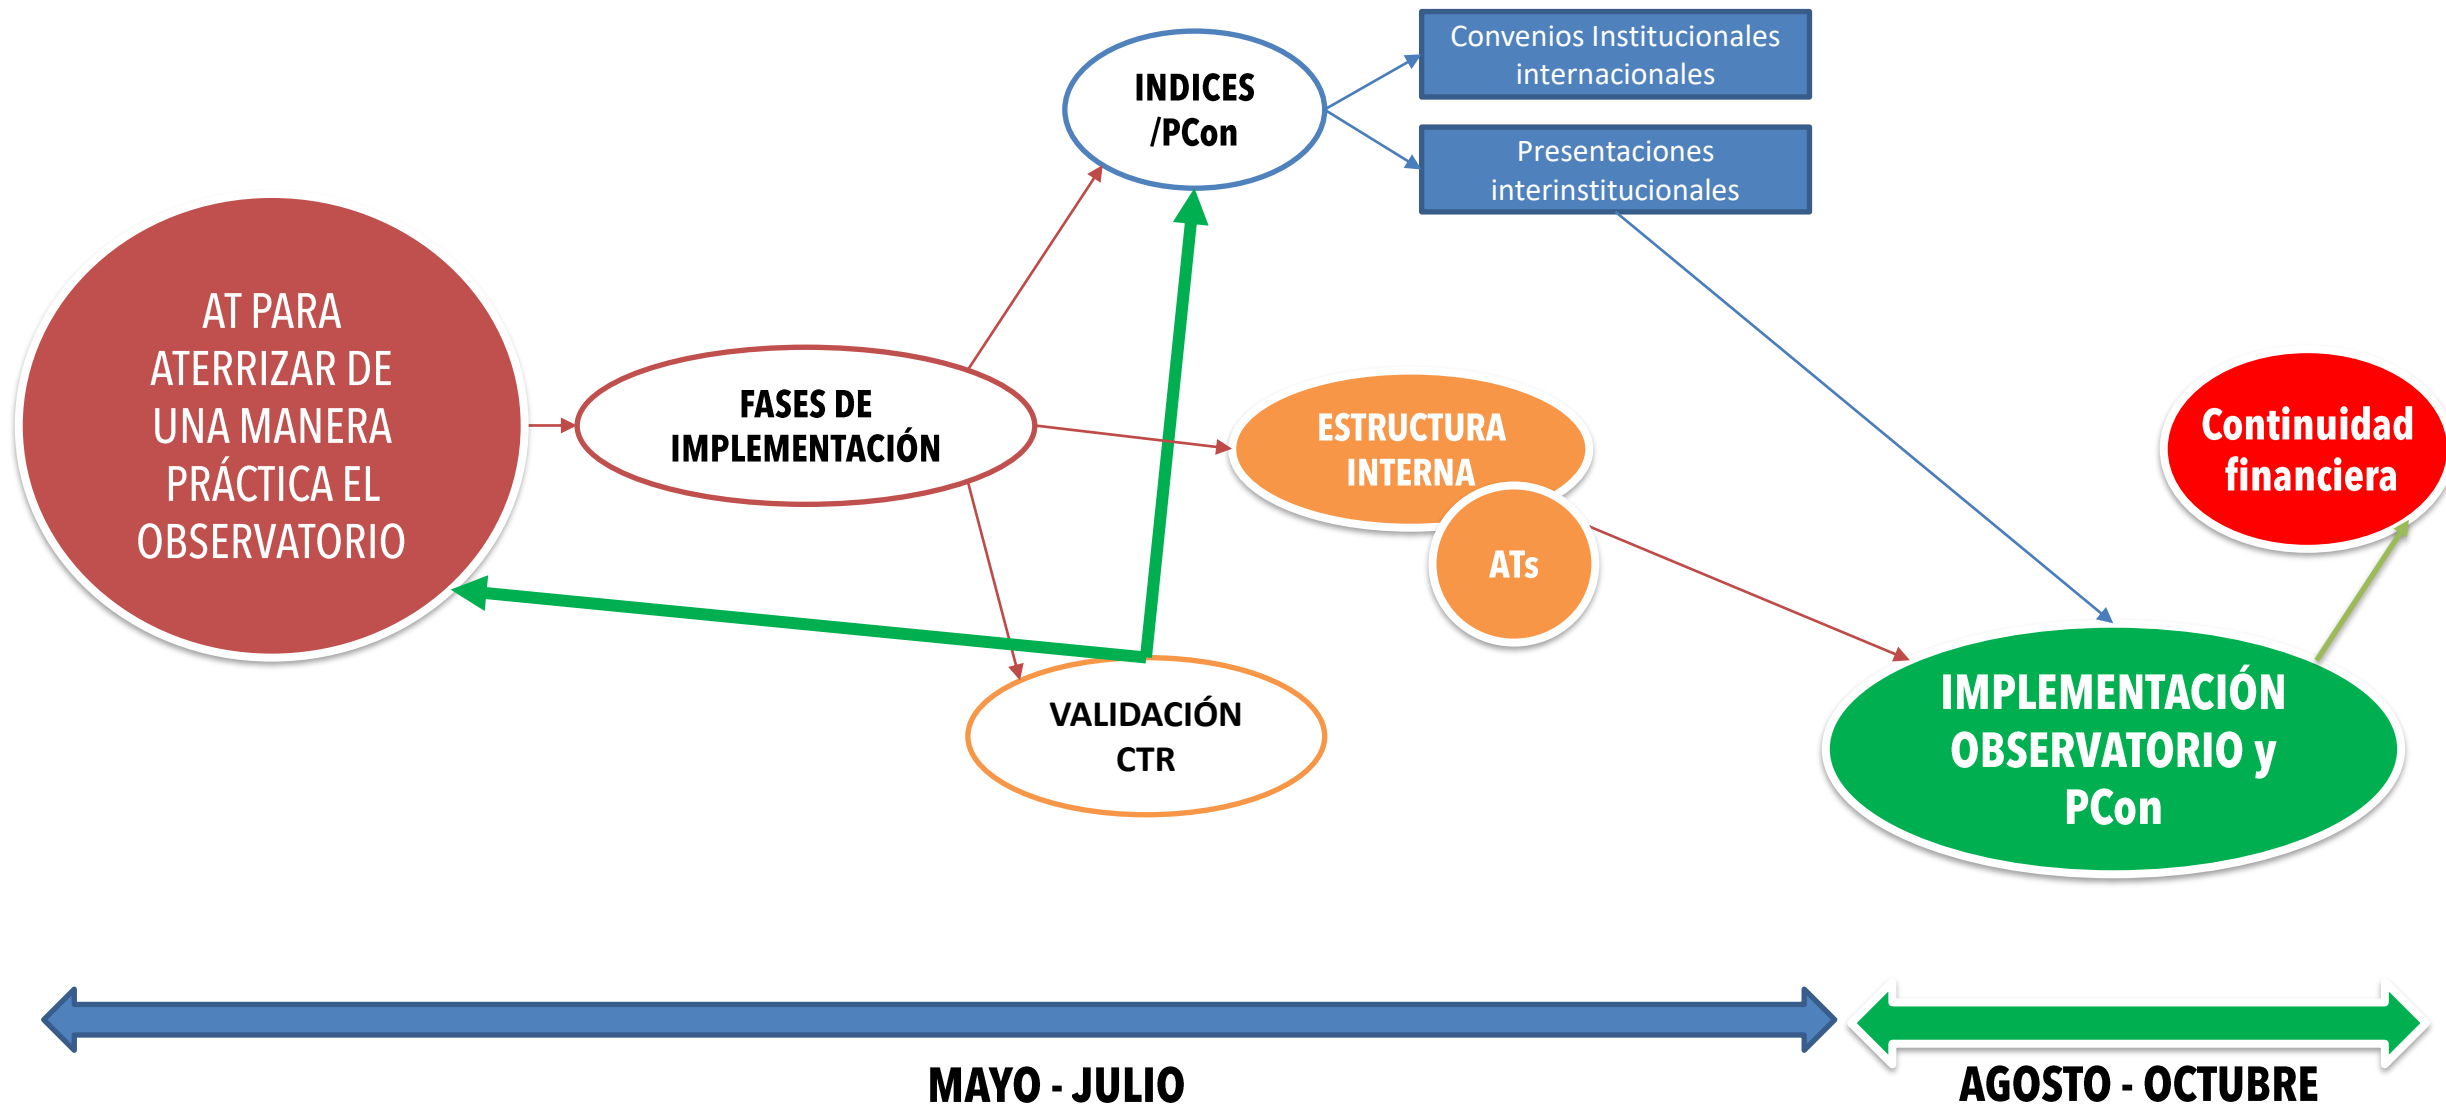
INDICES /PCon

Convenios Institucionales internacionales

Presentaciones interinstitucionales

AT PARA ATERRIZAR DE UNA MANERA PRÁCTICA EL OBSERVATORIO

FASES DE IMPLEMENTACIÓN

ESTRUCTURA INTERNA

ATs

Continuidad financiera

VALIDACIÓN CTR

IMPLEMENTACIÓN OBSERVATORIO y PCon

MAYO - JULIO

AGOSTO - OCTUBRE